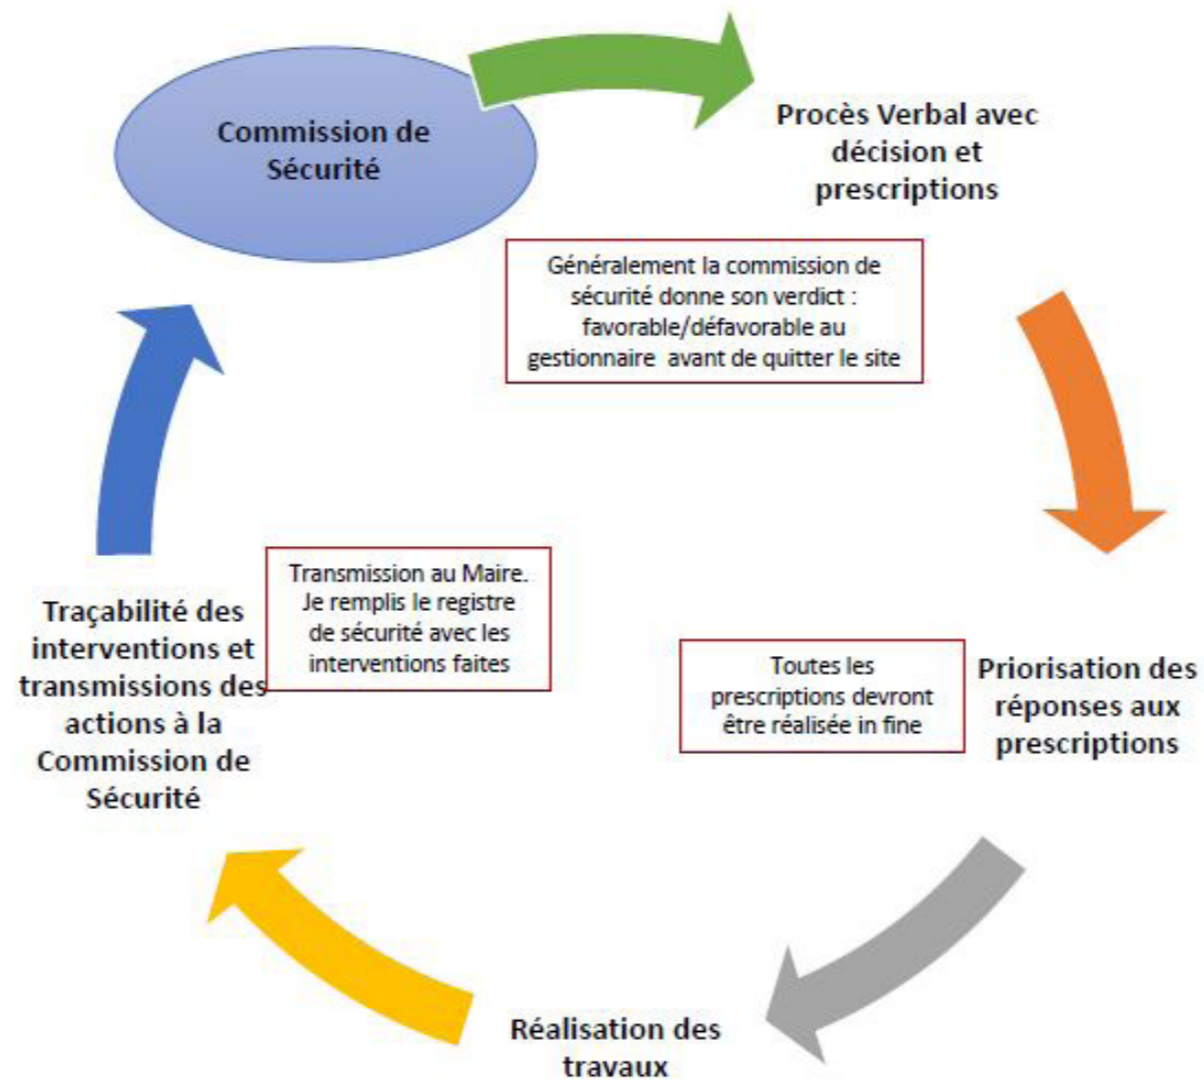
Commission de Sécurité

Procès Verbal avec décision et prescriptions

Généralement la commission de sécurité donne son verdict : favorable/défavorable au gestionnaire avant de quitter le site

Priorisation des réponses aux prescriptions

Toutes les prescriptions devront être réalisée in fine

Réalisation des travaux

Traçabilité des interventions et transmissions des actions à la Commission de Sécurité

Transmission au Maire. Je remplis le registre de sécurité avec les interventions faites